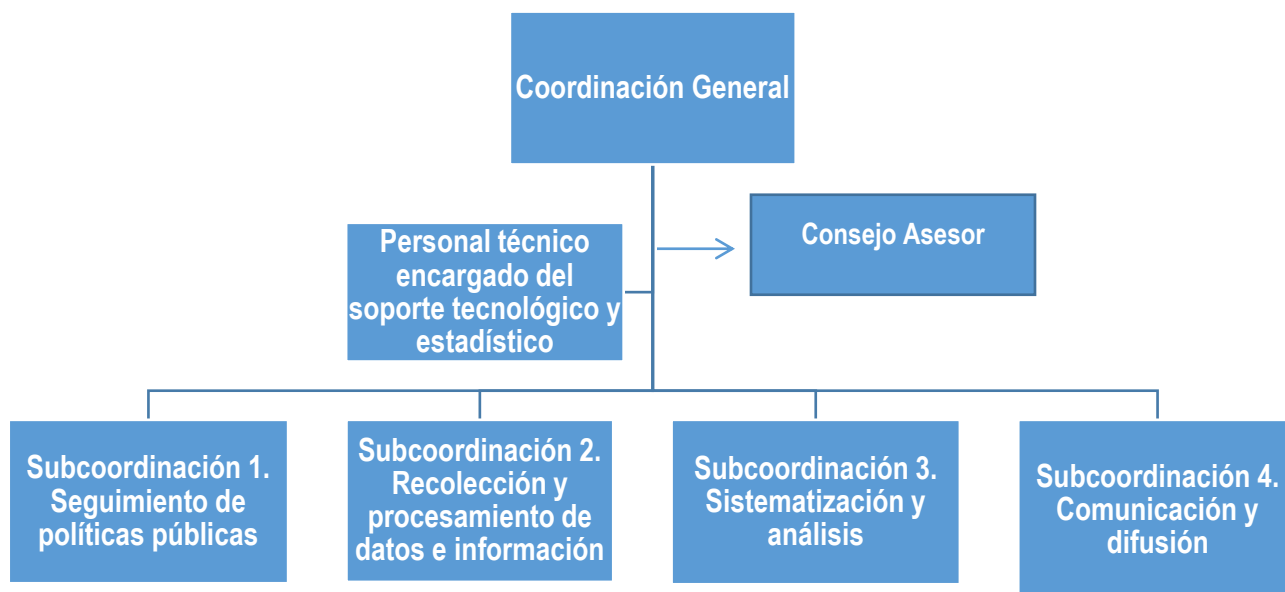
Coordinación General

Personal técnico encargado del soporte tecnológico y estadístico

Consejo Asesor

Subcoordinación 1. Seguimiento de políticas públicas

Subcoordinación 2. Recolección y procesamiento de datos e información

Subcoordinación 3. Sistematización y análisis

Subcoordinación 4. Comunicación y difusión